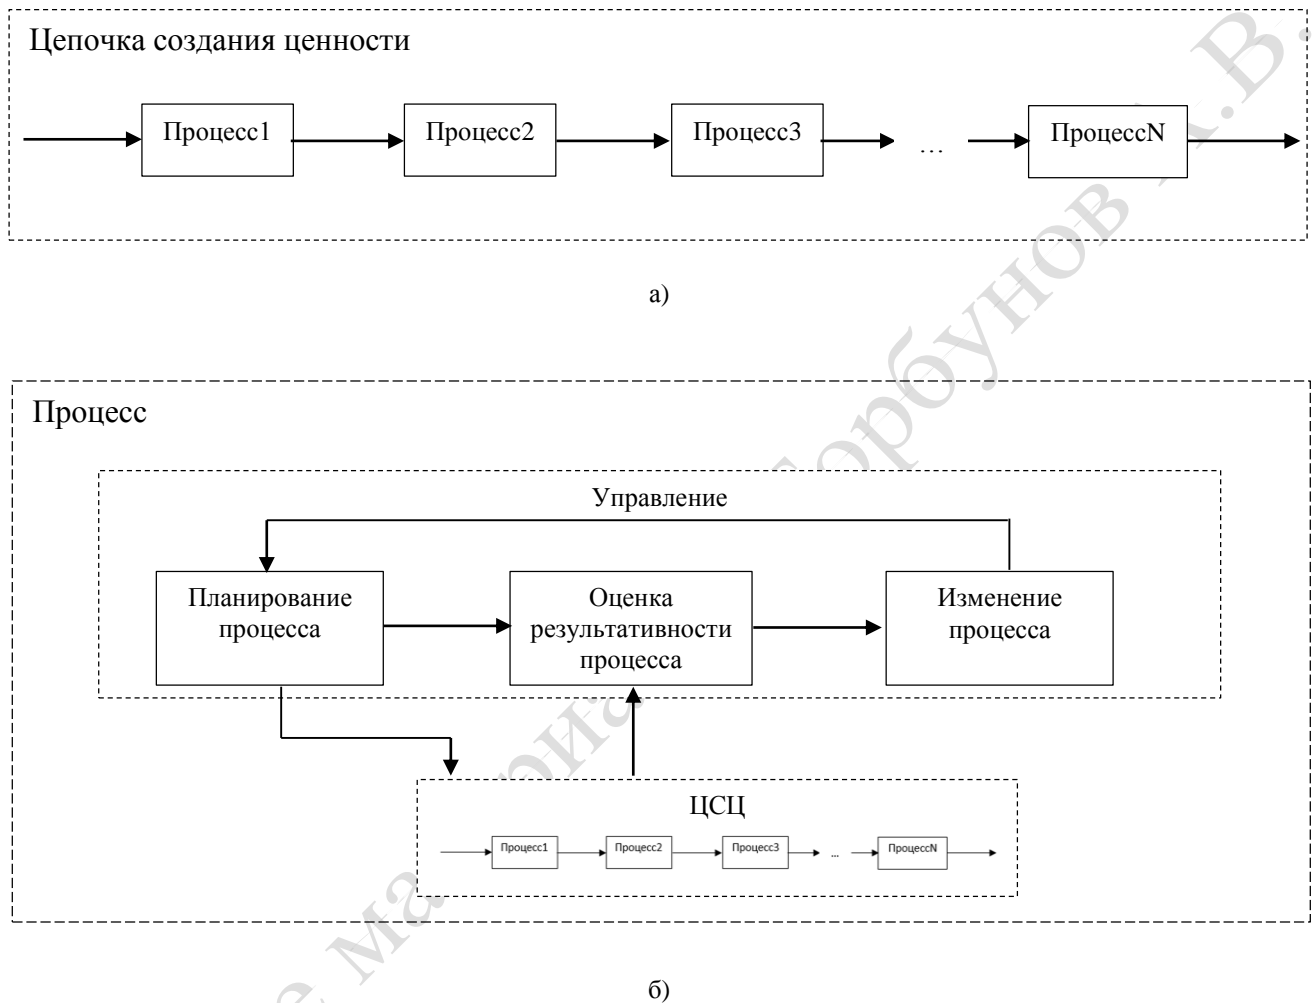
Цепочка создания ценности

Процесс1

Процесс2

Процесс3

…

ПроцессN

а)

Процесс

Управление

Планирование процесса

Оценка результативности процесса

Изменение процесса

ЦСЦ

Процесс1

Процесс2

Процесс3

…

ПроцессN

б)